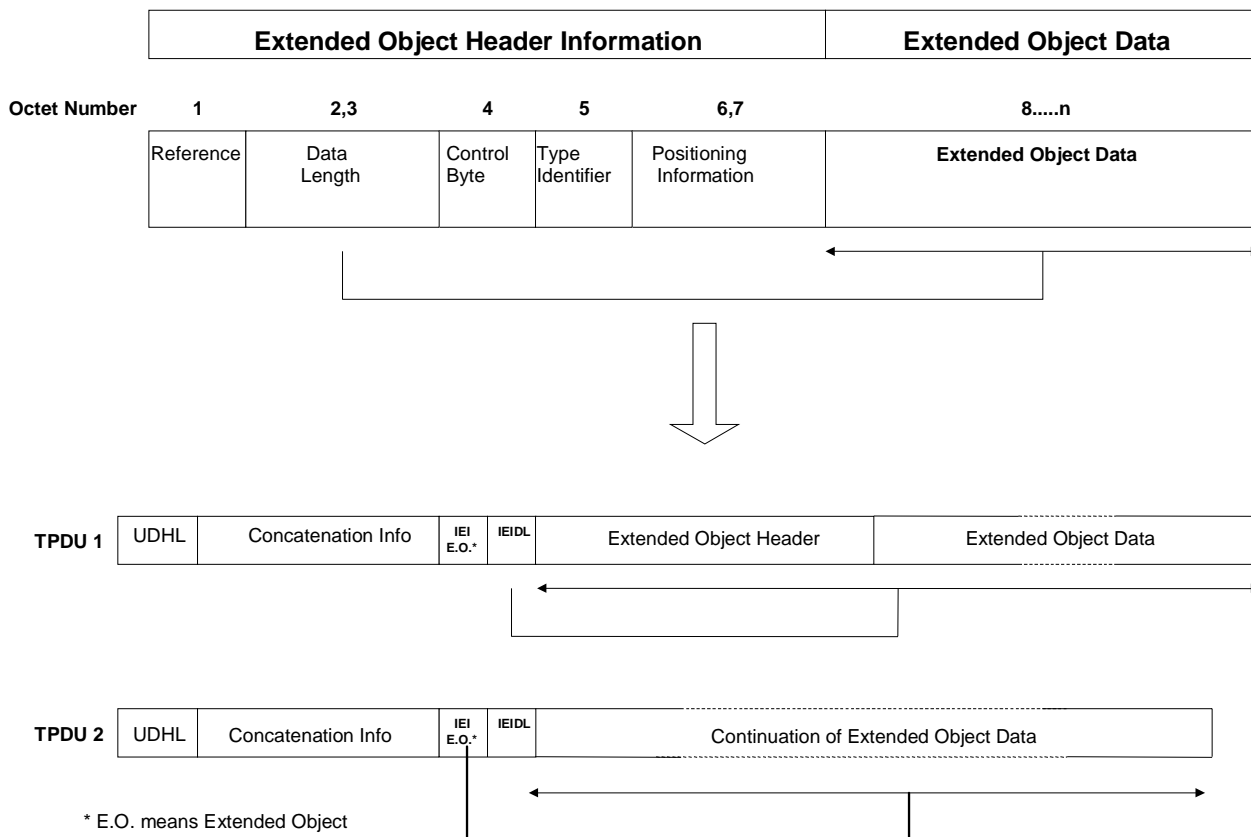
Extended Object Header Information

Extended Object Data

Octet Number

| 1 | 2,3 | 4 | 5 | 6,7 | 8.....n |
|---|---|---|---|---|---|
| Reference | Data Length | Control Byte | Type Identifier | Positioning Information | Extended Object Data |

TPDU 1

| UDHL | Concatenation Info | IEI E.O.* | IEIDL | Extended Object Header | Extended Object Data |
|---|---|---|---|---|---|

TPDU 2

| UDHL | Concatenation Info | IEI E.O.* | IEIDL | Continuation of Extended Object Data |
|---|---|---|---|---|

* E.O. means Extended Object